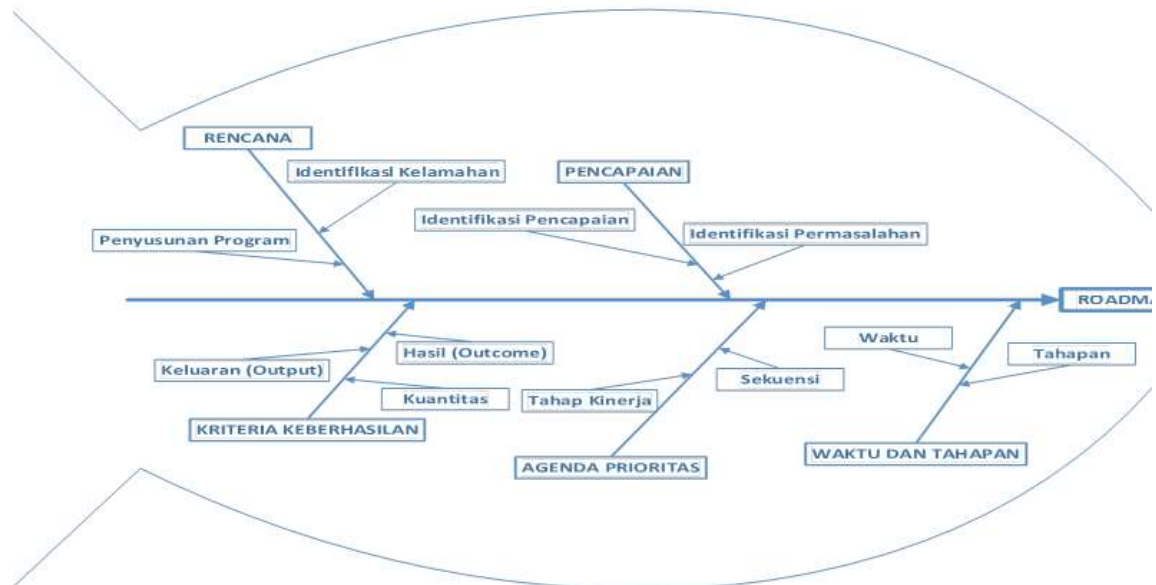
RENCANA

Identifikasi Kelamahan

Penyusunan Program

PENCAPAIAN

Identifikasi Pencapaian

Identifikasi Permasalahan

ROADMA

Keluaran (Output)

Hasil (Outcome)

Kuantitas

KRITERIA KEBERHASILAN

Tahap Kinerja

Sekuensi

AGENDA PRIORITAS

Waktu

Tahapan

WAKTU DAN TAHAPAN